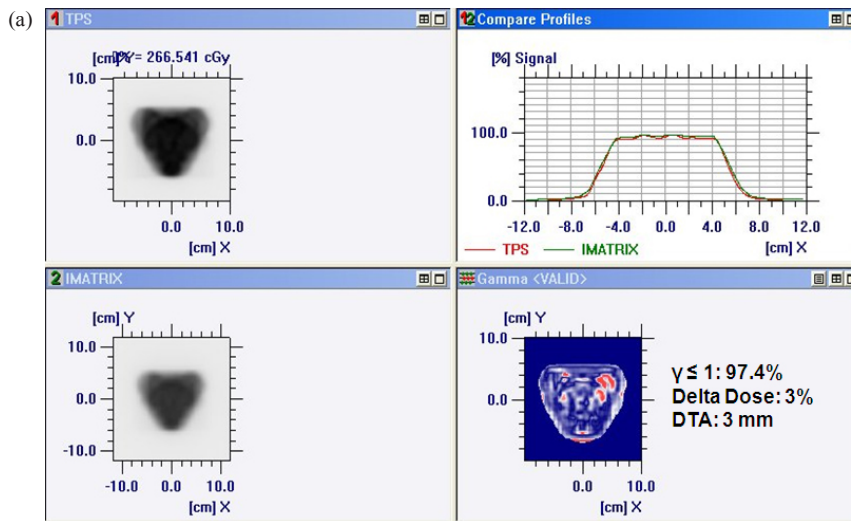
(a)

1 TPS

[cm] Y 100% = 266.541 cGy

10.0

0.0

0.0 10.0

[cm] X

12 Compare Profiles

[%] Signal

100.0

0.0

-12.0 -8.0 -4.0 0.0 4.0 8.0 12.0

TPS IMATRIX [cm] X

2 IMATRIX

[cm] Y

10.0

0.0

-10.0

-10.0 0.0 10.0

[cm] X

Gamma <VALID>

[cm] Y

10.0

0.0

0.0 10.0

[cm] X

γ ≤ 1: 97.4%
Delta Dose: 3%
DTA: 3 mm